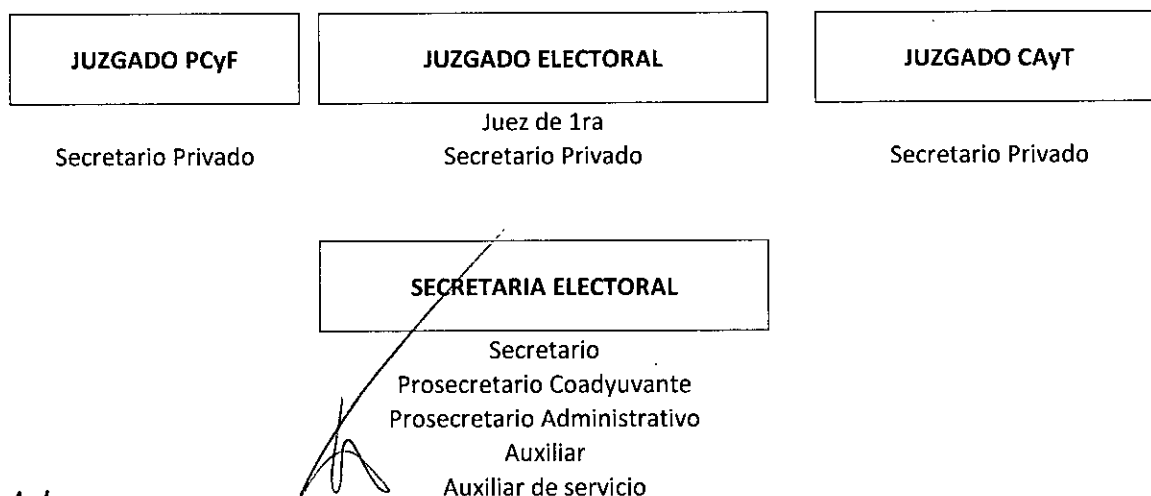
JUZGADO PCyF

Secretario Privado

JUZGADO ELECTORAL

Juez de 1ra
Secretario Privado

JUZGADO CAyT

Secretario Privado

SECRETARIA ELECTORAL

Secretario
Prosecretario Coadyuvante
Prosecretario Administrativo
Auxiliar
Auxiliar de servicio